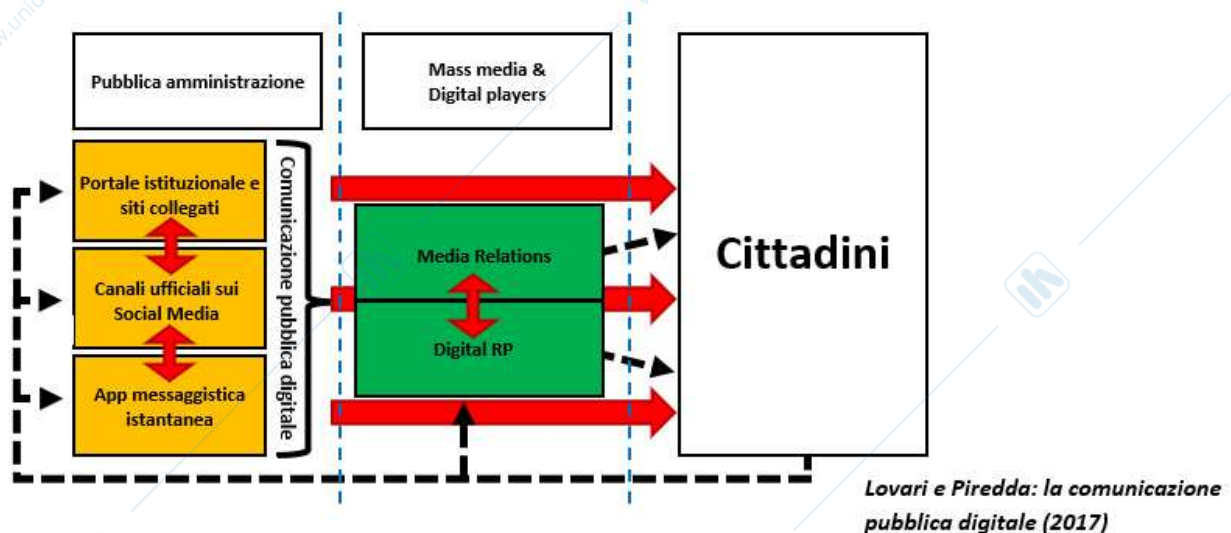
Pubblica amministrazione

Mass media & Digital players

Portale istituzionale e siti collegati

Canali ufficiali sui Social Media

App messaggistica istantanea

Comunicazione pubblica digitale

Media Relations

Digital RP

Cittadini

Lovari e Piredda: la comunicazione pubblica digitale (2017)